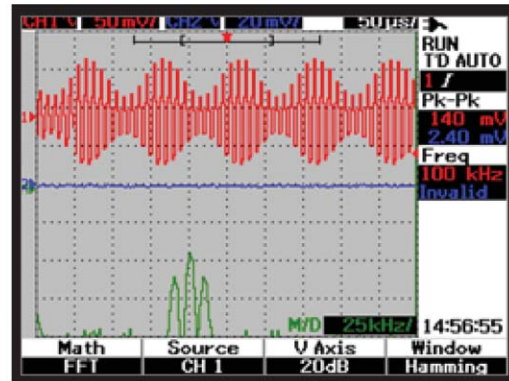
CH1 ∿ 50 mV/ CH2 ∿ 20 mV/ 50 μs/

RUN
T'D AUTO
1 ƒ
Pk-Pk
140 mV
2.40 mV
Freq
100 kHz
Invalid

1
2

M/D 25kHz/ 14:56:55

| Math | Source | V Axis | Window |
|---|---|---|---|
| FFT | CH 1 | 20dB | Hamming |